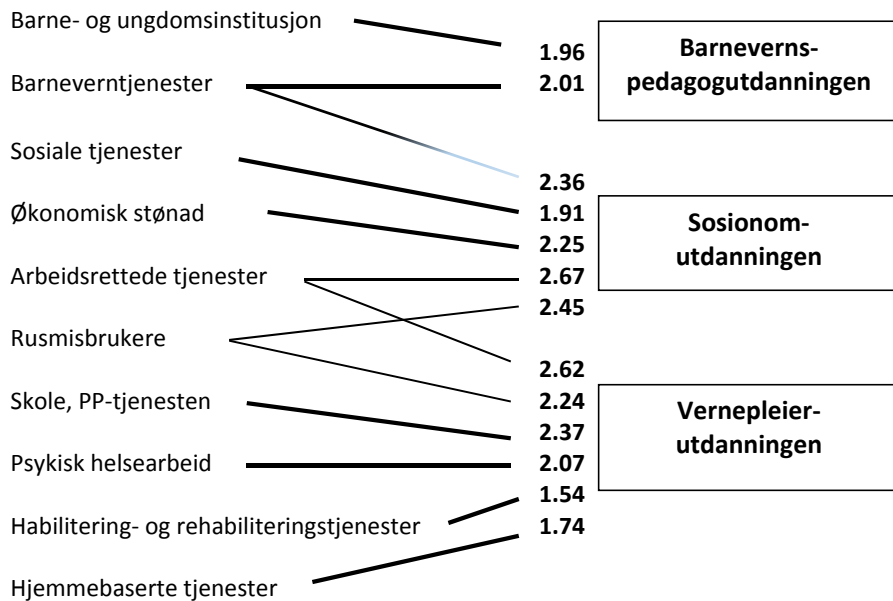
Barne- og ungdomsinstitusjon

Barneverntjenester

Sosiale tjenester

Økonomisk stønad

Arbeidsrettede tjenester

Rusmisbrukere

Skole, PP-tjenesten

Psykisk helsearbeid

Habilitering- og rehabiliteringstjenester

Hjemmebaserte tjenester

1.96
2.01
2.36
1.91
2.25
2.67
2.45
2.62
2.24
2.37
2.07
1.54
1.74

Barneverns-pedagogutdanningen

Sosionom-utdanningen

Vernepleier-utdanningen